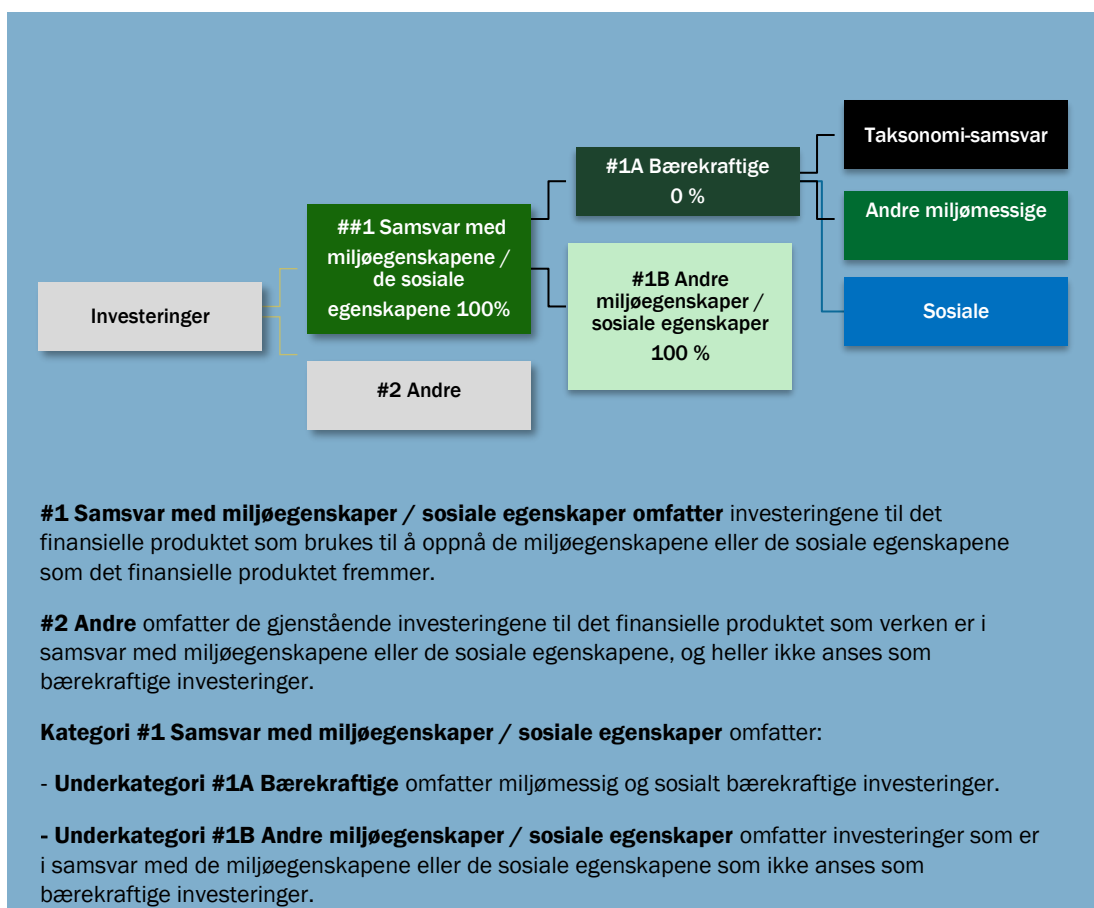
Investeringer

##1 Samsvar med miljøegenskapene / de sosiale egenskapene 100%

#2 Andre

#1A Bærekraftige 0 %

#1B Andre miljøegenskaper / sosiale egenskaper 100 %

Taksonomi-samsvar

Andre miljømessige

Sosiale

**#1 Samsvar med miljøegenskaper / sosiale egenskaper omfatter** investeringene til det finansielle produktet som brukes til å oppnå de miljøegenskapene eller de sosiale egenskapene som det finansielle produktet fremmer.

**#2 Andre** omfatter de gjenstående investeringene til det finansielle produktet som verken er i samsvar med miljøegenskapene eller de sosiale egenskapene, og heller ikke anses som bærekraftige investeringer.

**Kategori #1 Samsvar med miljøegenskaper / sosiale egenskaper** omfatter:

- **Underkategori #1A Bærekraftige** omfatter miljømessig og sosialt bærekraftige investeringer.

**- Underkategori #1B Andre miljøegenskaper / sosiale egenskaper** omfatter investeringer som er i samsvar med de miljøegenskapene eller de sosiale egenskapene som ikke anses som bærekraftige investeringer.